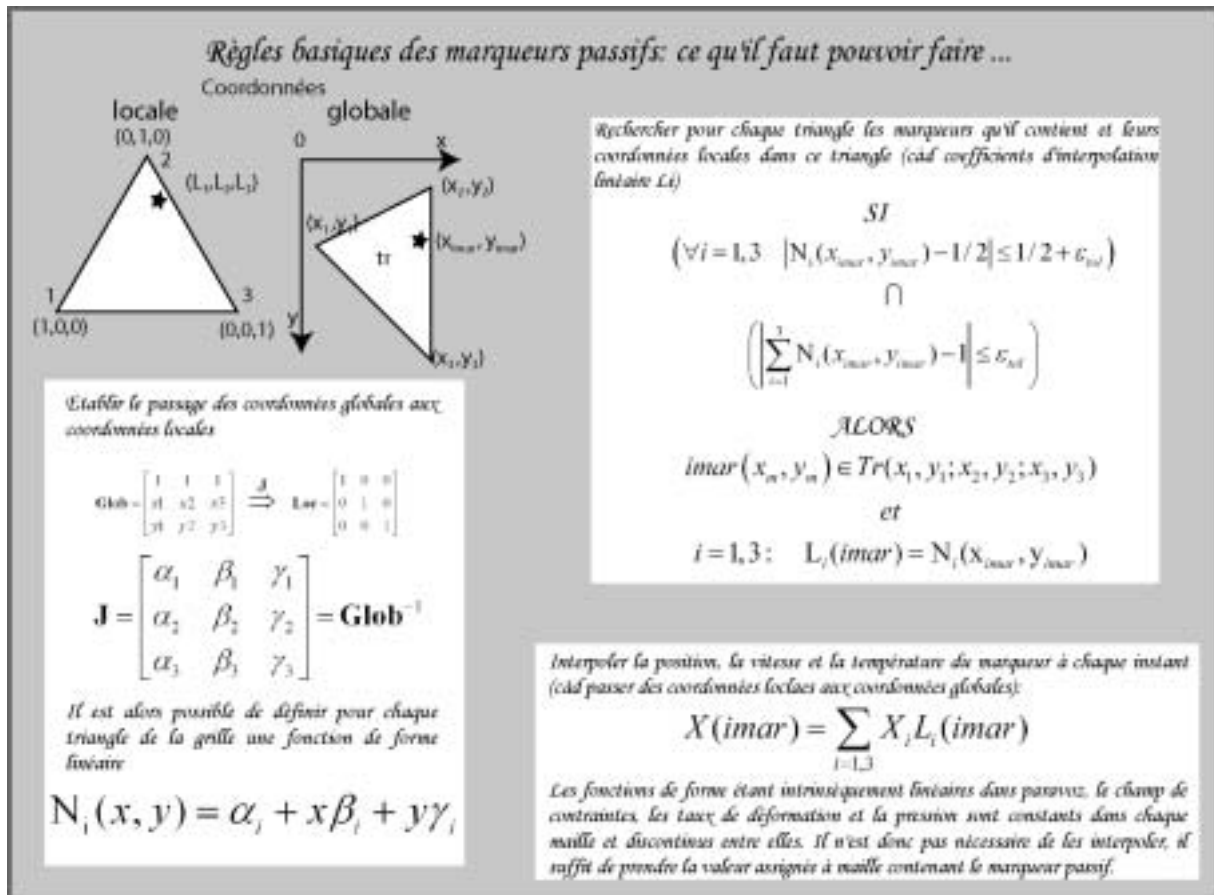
Règles basiques des marqueurs passifs: ce qu'il faut pouvoir faire ...

Coordonnées

locale

(0,1,0)
2
$(L_1,L_2,L_3)$
1
3
(1,0,0)
(0,0,1)

globale

0
x
y
$(x_2,y_2)$
$(x_1,y_1)$
tr
$(x_{imar},y_{imar})$
$(x_3,y_3)$

Rechercher pour chaque triangle les marqueurs qu'il contient et leurs coordonnées locales dans ce triangle (càd coefficients d'interpolation linéaire Li)

SI

$\left(\forall i=1,3 \quad \left|N_i(x_{imar},y_{imar})-1/2\right|\leq 1/2+\varepsilon_{tol}\right)$

$\cap$

$\left(\left|\sum_{i=1}^{3} N_i(x_{imar},y_{imar})-1\right|\leq \varepsilon_{tol}\right)$

ALORS

$imar(x_m,y_m)\in Tr(x_1,y_1;x_2,y_2;x_3,y_3)$

et

$i=1,3: \quad L_i(imar)=N_i(x_{imar},y_{imar})$

Etablir le passage des coordonnées globales aux coordonnées locales

$\mathbf{Glob}=\begin{bmatrix}1&1&1\\x1&x2&x3\\y1&y2&y3\end{bmatrix} \overset{J}{\Rightarrow} \mathbf{Loc}=\begin{bmatrix}1&0&0\\0&1&0\\0&0&1\end{bmatrix}$

$\mathbf{J}=\begin{bmatrix}\alpha_1&\beta_1&\gamma_1\\\alpha_2&\beta_2&\gamma_2\\\alpha_3&\beta_3&\gamma_3\end{bmatrix}=\mathbf{Glob}^{-1}$

Il est alors possible de définir pour chaque triangle de la grille une fonction de forme linéaire

$N_i(x,y)=\alpha_i+x\beta_i+y\gamma_i$

Interpoler la position, la vitesse et la température du marqueur à chaque instant (càd passer des coordonnées loclaes aux coordonnées globales):

$X(imar)=\sum_{i=1,3} X_i L_i(imar)$

Les fonctions de forme étant intrinsèquement linéaires dans parovoz, le champ de contraintes, les taux de déformation et la pression sont constants dans chaque maille et discontinus entre elles. Il n'est donc pas nécessaire de les interpoler, il suffit de prendre la valeur assignée à maille contenant le marqueur passif.